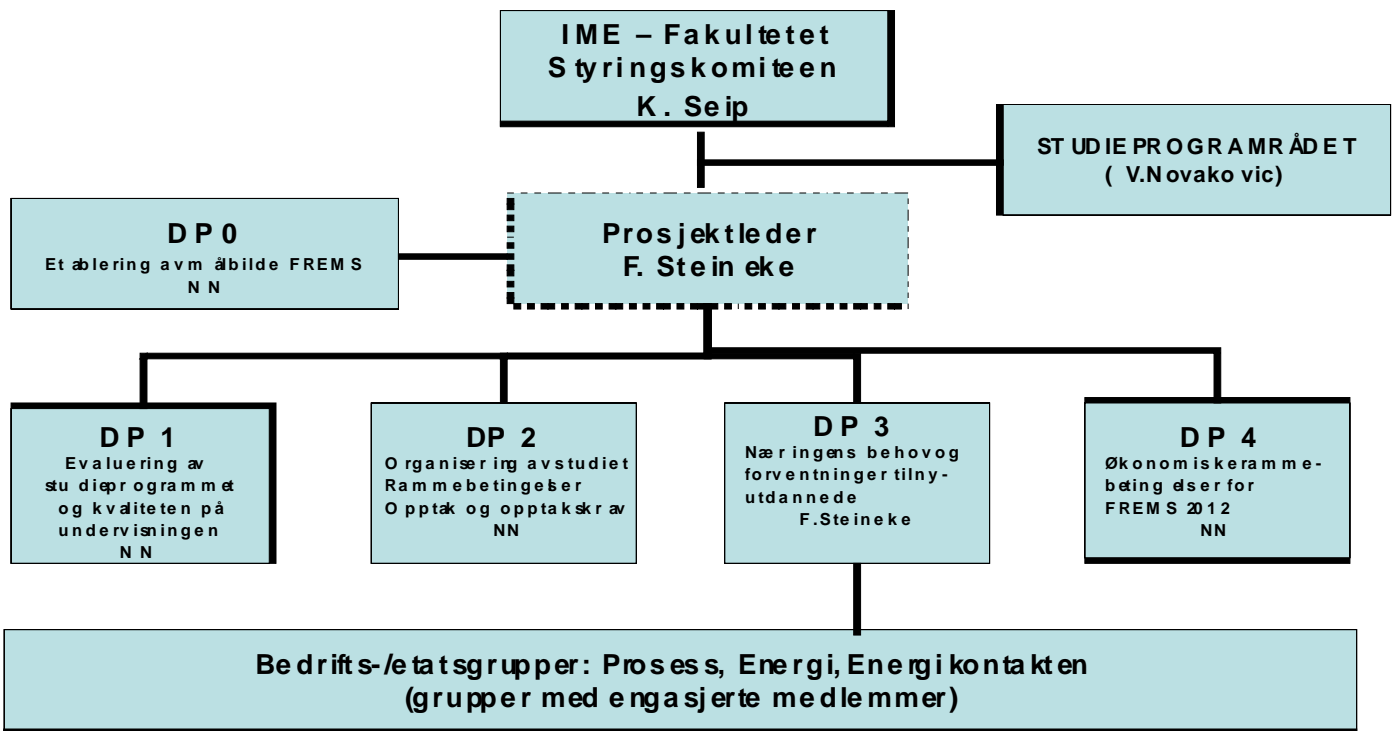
IME – Fakultetet
Styringskomiteen
K. Seip

STUDIEPROGRAMRÅDET
(V.Novakovic)

DP0
Etablering av målbilde FREMS
NN

Prosjektleder
F. Steineke

DP 1
Evaluering av studieprogrammet og kvaliteten på undervisningen
NN

DP 2
Organisering av studiet
Rammebetingelser
Opptak og opptakskrav
NN

DP 3
Næringens behov og forventninger til nyutdannede
F.Steineke

DP 4
Økonomiske rammebetingelser for FREMS 2012
NN

Bedrifts-/etatsgrupper: Prosess, Energi, Energikontakten
(grupper med engasjerte medlemmer)